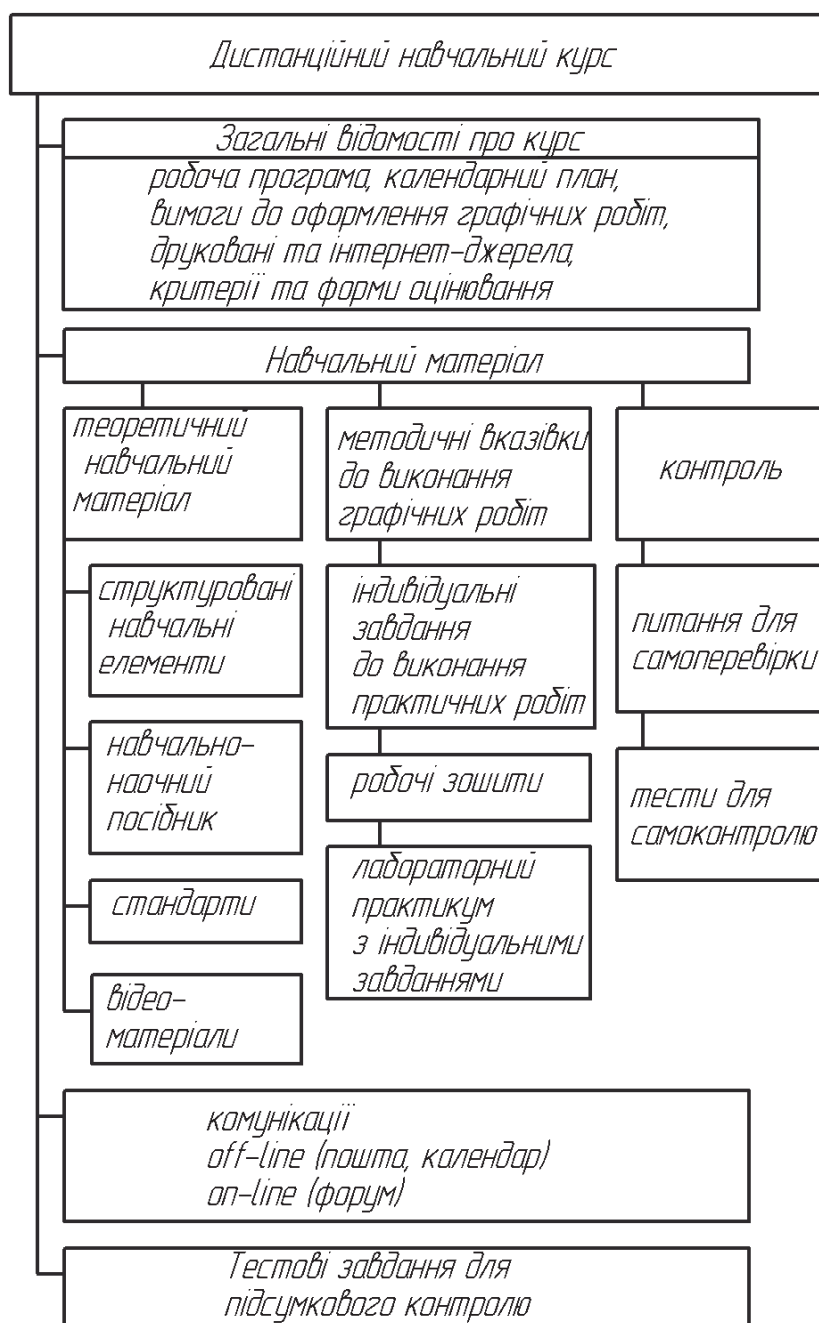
Дистанційний навчальний курс

Загальні відомості про курс
робоча програма, календарний план,
вимоги до оформлення графічних робіт,
друковані та інтернет-джерела,
критерії та форми оцінювання

Навчальний матеріал

теоретичний навчальний матеріал

структуровані навчальні елементи

навчально-наочний посібник

стандарти

відео-матеріали

методичні вказівки до виконання графічних робіт

індивідуальні завдання до виконання практичних робіт

робочі зошити

лабораторний практикум з індивідуальними завданнями

контроль

питання для самоперевірки

тести для самоконтролю

комунікації
off-line (пошта, календар)
on-line (форум)

Тестові завдання для підсумкового контролю